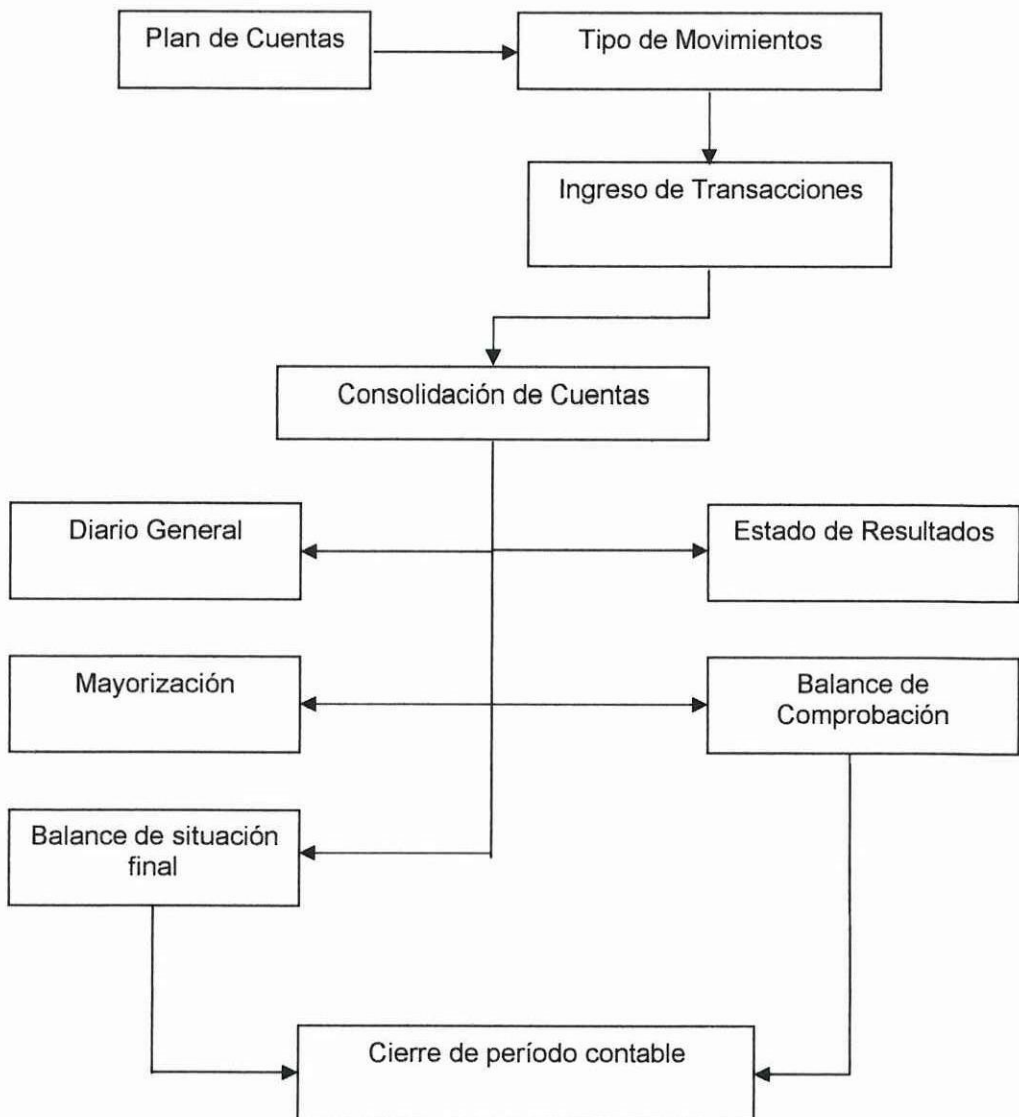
Plan de Cuentas

Tipo de Movimientos

Ingreso de Transacciones

Consolidación de Cuentas

Diario General

Estado de Resultados

Mayorización

Balance de Comprobación

Balance de situación final

Cierre de período contable